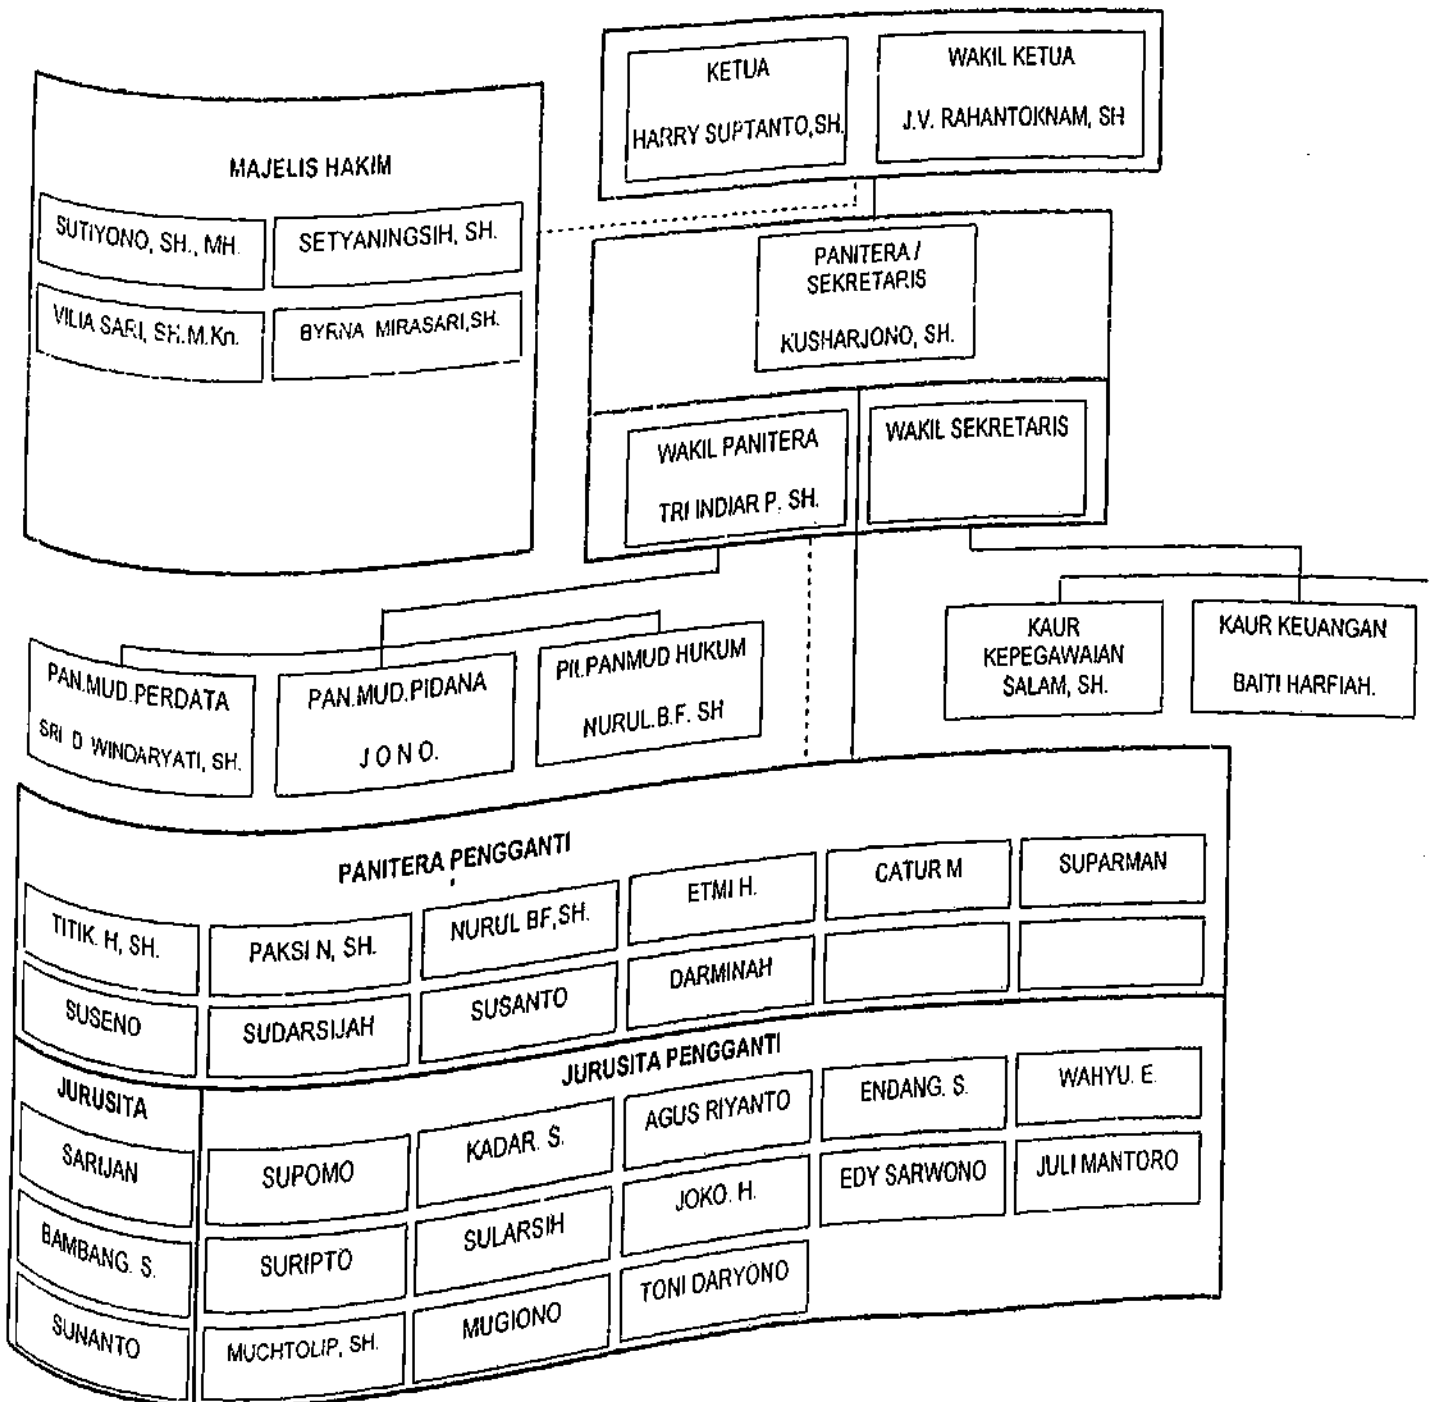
KETUA
HARRY SUPTANTO,SH.

WAKIL KETUA
J.V. RAHANTOKNAM, SH

MAJELIS HAKIM
SUTIYONO, SH., MH.
SETYANINGSIH, SH.
VILIA SARI, SH.M.Kn.
BYRNA MIRASARI,SH.

PANITERA / SEKRETARIS
KUSHARJONO, SH.

WAKIL PANITERA
TRI INDIAR P. SH.

WAKIL SEKRETARIS

KAUR KEPEGAWAIAN
SALAM, SH.

KAUR KEUANGAN
BAITI HARFIAH.

PAN.MUD.PERDATA
SRI D WINDARYATI, SH.

PAN.MUD.PIDANA
J O N O.

Plt.PANMUD HUKUM
NURUL.B.F. SH

PANITERA PENGGANTI
TITIK. H, SH.
PAKSI N, SH.
NURUL BF,SH.
ETMI H.
CATUR M
SUPARMAN
SUSENO
SUDARSIJAH
SUSANTO
DARMINAH

JURUSITA
SARIJAN
BAMBANG. S.
SUNANTO

JURUSITA PENGGANTI
SUPOMO
KADAR. S.
AGUS RIYANTO
ENDANG. S.
WAHYU. E.
EDY SARWONO
JULI MANTORO
SURIPTO
SULARSIH
JOKO. H.
TONI DARYONO
MUCHTOLIP, SH.
MUGIONO